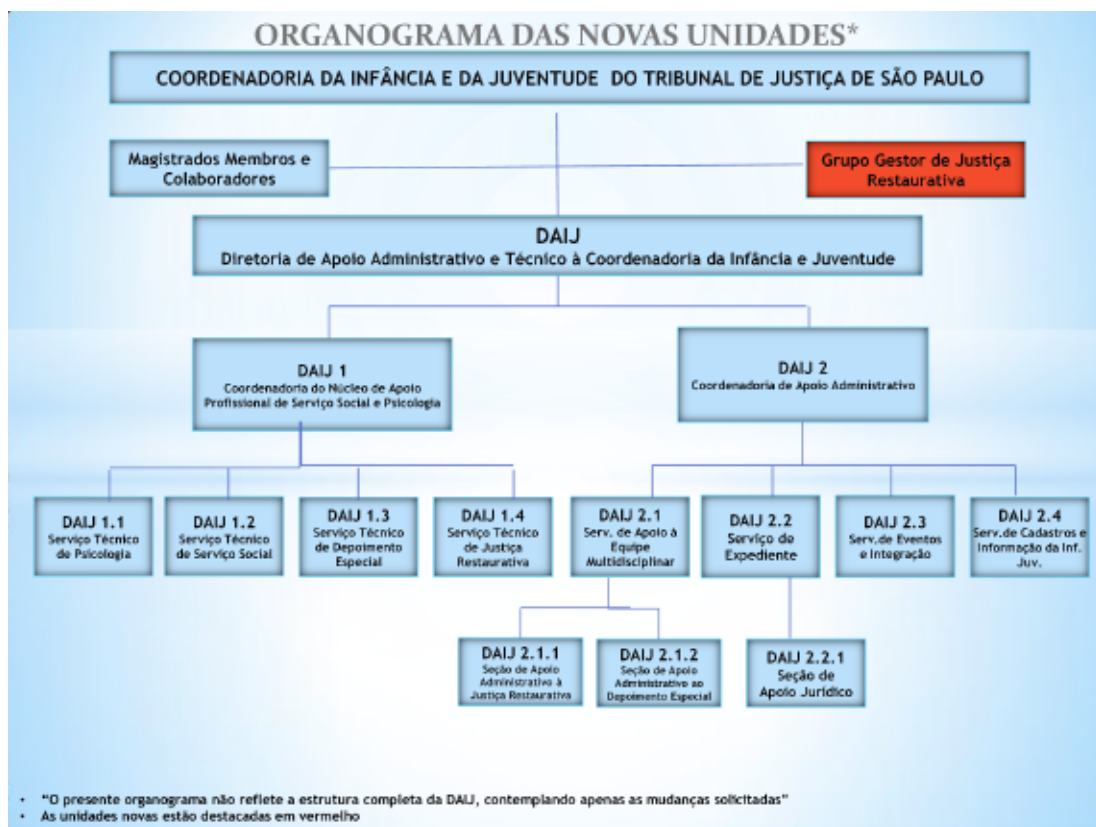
ORGANOGRAMA DAS NOVAS UNIDADES*

COORDENADORIA DA INFÂNCIA E DA JUVENTUDE DO TRIBUNAL DE JUSTIÇA DE SÃO PAULO

Magistrados Membros e Colaboradores

Grupo Gestor de Justiça Restaurativa

DAIJ
Diretoria de Apoio Administrativo e Técnico à Coordenadoria da Infância e Juventude

DAIJ 1
Coordenadoria do Núcleo de Apoio Profissional de Serviço Social e Psicologia

DAIJ 2
Coordenadoria de Apoio Administrativo

DAIJ 1.1
Serviço Técnico de Psicologia

DAIJ 1.2
Serviço Técnico de Serviço Social

DAIJ 1.3
Serviço Técnico de Depoimento Especial

DAIJ 1.4
Serviço Técnico de Justiça Restaurativa

DAIJ 2.1
Serv. de Apoio à Equipe Multidisciplinar

DAIJ 2.2
Serviço de Expediente

DAIJ 2.3
Serv.de Eventos e Integração

DAIJ 2.4
Serv.de Cadastros e Informação da Inf. Juv.

DAIJ 2.1.1
Seção de Apoio Administrativo à Justiça Restaurativa

DAIJ 2.1.2
Seção de Apoio Administrativo ao Depoimento Especial

DAIJ 2.2.1
Seção de Apoio Jurídico

• "O presente organograma não reflete a estrutura completa da DAIJ, contemplando apenas as mudanças solicitadas"
• As unidades novas estão destacadas em vermelho